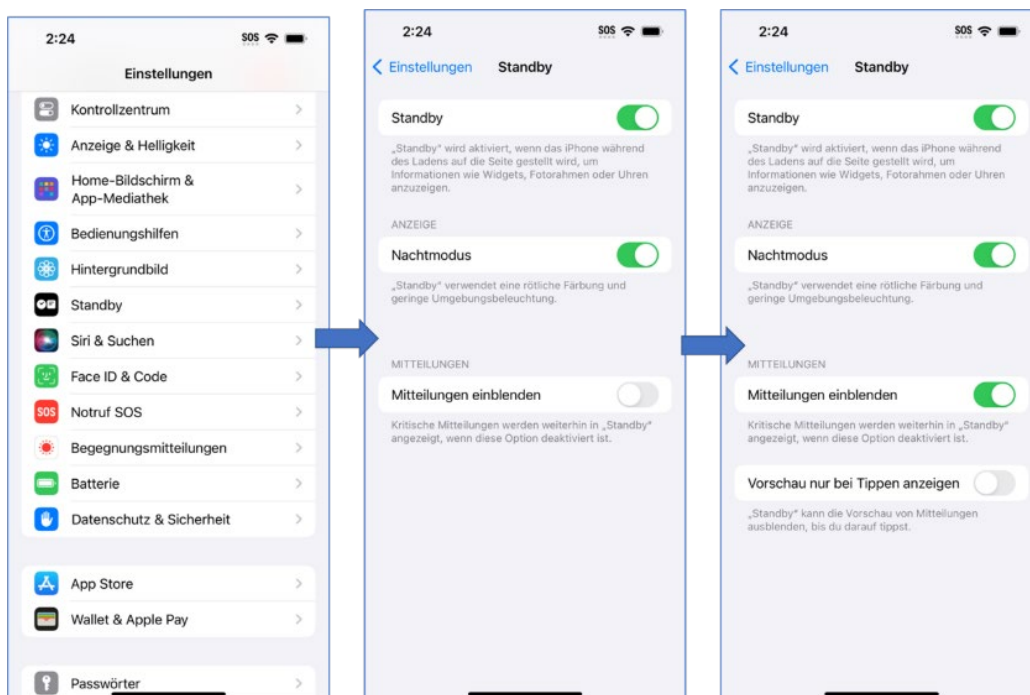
2:24

SOS

Einstellungen

Kontrollzentrum

Anzeige & Helligkeit

Home-Bildschirm & App-Mediathek

Bedienungshilfen

Hintergrundbild

Standby

Siri & Suchen

Face ID & Code

SOS Notruf SOS

Begegnungsmitteilungen

Batterie

Datenschutz & Sicherheit

App Store

Wallet & Apple Pay

Passwörter

2:24

SOS

Einstellungen Standby

Standby

„Standby" wird aktiviert, wenn das iPhone während des Ladens auf die Seite gestellt wird, um Informationen wie Widgets, Fotorahmen oder Uhren anzuzeigen.

ANZEIGE

Nachtmodus

„Standby" verwendet eine rötliche Färbung und geringe Umgebungsbeleuchtung.

MITTEILUNGEN

Mitteilungen einblenden

Kritische Mitteilungen werden weiterhin in „Standby" angezeigt, wenn diese Option deaktiviert ist.

2:24

SOS

Einstellungen Standby

Standby

„Standby" wird aktiviert, wenn das iPhone während des Ladens auf die Seite gestellt wird, um Informationen wie Widgets, Fotorahmen oder Uhren anzuzeigen.

ANZEIGE

Nachtmodus

„Standby" verwendet eine rötliche Färbung und geringe Umgebungsbeleuchtung.

MITTEILUNGEN

Mitteilungen einblenden

Kritische Mitteilungen werden weiterhin in „Standby" angezeigt, wenn diese Option deaktiviert ist.

Vorschau nur bei Tippen anzeigen

„Standby" kann die Vorschau von Mitteilungen ausblenden, bis du darauf tippst.